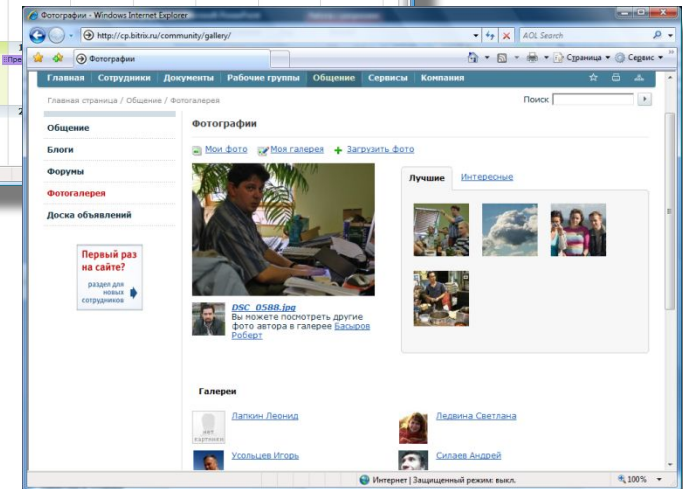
Фотографии - Windows Internet Explorer

http://cp.bitrix.ru/community/gallery/

AOL Search

Фотографии

Страница ▾ Сервис ▾

Главная | Сотрудники | Документы | Рабочие группы | Общение | Сервисы | Компания

Главная страница / Общение / Фотогалерея

Поиск

Общение

Блоги

Форумы

Фотогалерея

Доска объявлений

Первый раз на сайте?

раздел для новых сотрудников

Фотографии

Мои фото | Моя галерея | Загрузить фото

Лучшие | Интересные

DSC_0588.jpg

Вы можете посмотреть другие фото автора в галерее Басыров Роберт

Галереи

нет картинки

Лапкин Леонид

Ледвина Светлана

Усольцев Игорь

Силаев Андрей

Интернет | Защищенный режим: выкл.

100%